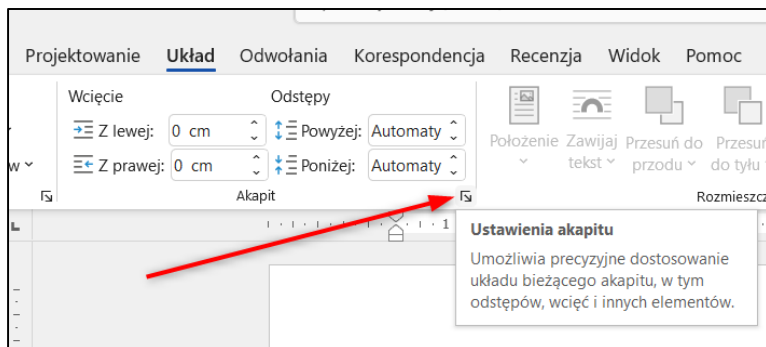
Projektowanie Układ Odwołania Korespondencja Recenzja Widok Pomoc

w

Wcięcie
Z lewej: 0 cm
Z prawej: 0 cm

Odstępy
Powyżej: Automaty
Poniżej: Automaty

Akapit

Położenie
Zawijaj tekst
Przesuń do przodu
Przesuń do tyłu

Rozmieszcz

1

Ustawienia akapitu
Umożliwia precyzyjne dostosowanie układu bieżącego akapitu, w tym odstępów, wcięć i innych elementów.